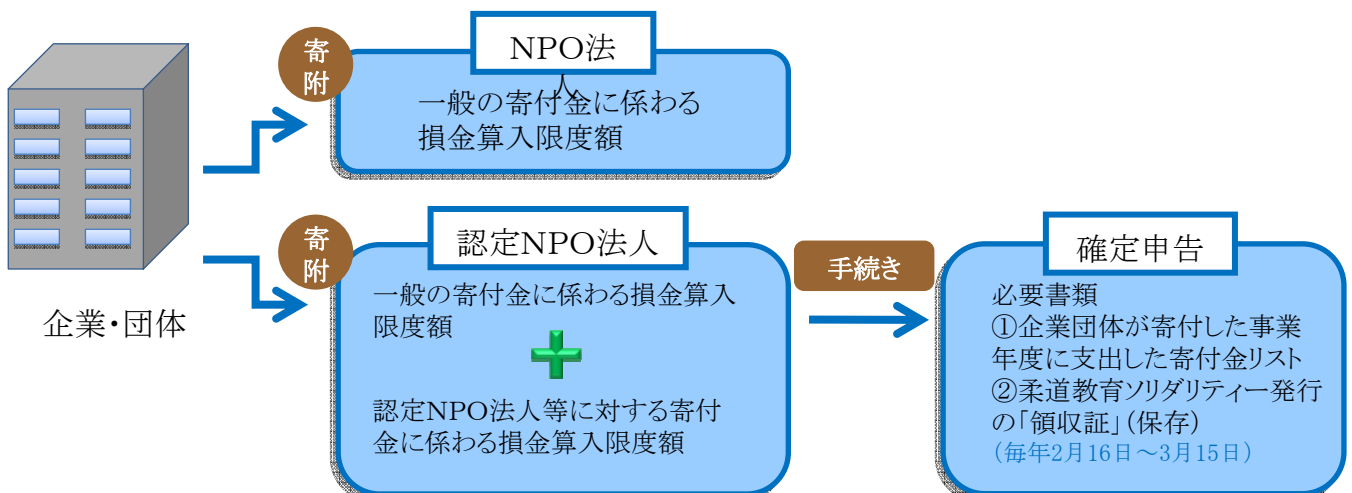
企業・団体

寄附

NPO法

一般の寄付金に係わる損金算入限度額

寄附

認定NPO法人

一般の寄付金に係わる損金算入限度額

認定NPO法人等に対する寄付金に係わる損金算入限度額

手続き

確定申告

必要書類
①企業団体が寄付した事業年度に支出した寄付金リスト
②柔道教育ソリダリティー発行の「領収証」(保存)
(毎年2月16日～3月15日)